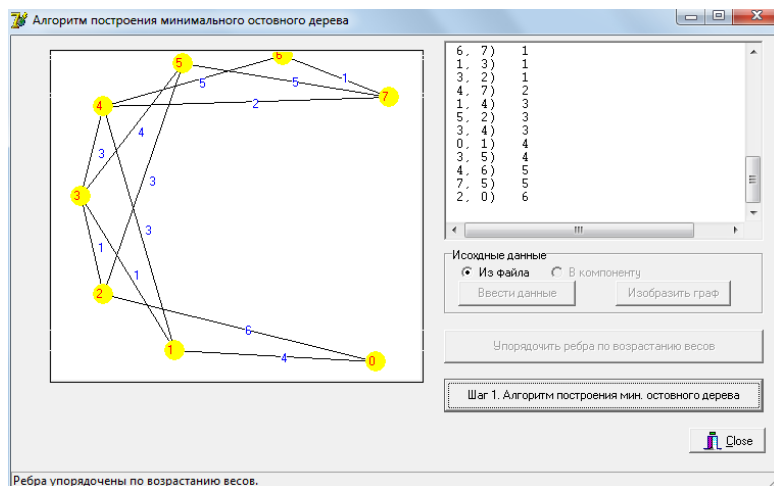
Алгоритм построения минимального остовного дерева

6
5
1
5
7
4
2
4
3
3
3
3
1
1
2
6
1
4
0

6, 7) 1
1, 3) 1
3, 2) 1
4, 7) 2
1, 4) 3
5, 2) 3
3, 4) 3
0, 1) 4
3, 5) 4
4, 6) 5
7, 5) 5
2, 0) 6

Исходные данные
Из файла
В компоненту
Ввести данные
Изобразить граф

Упорядочить ребра по возрастанию весов

Шаг 1. Алгоритм построения мин. остовного дерева

Close

Ребра упорядочены по возрастанию весов.